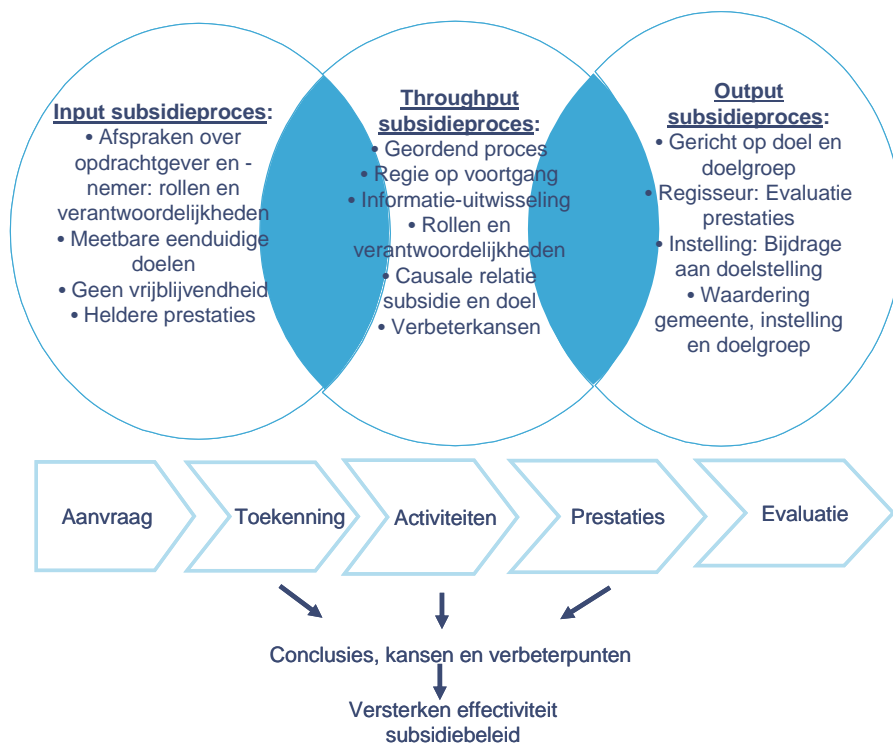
Input subsidieproces:
• Afspraken over opdrachtgever en -nemer: rollen en verantwoordelijkheden
• Meetbare eenduidige doelen
• Geen vrijblijvendheid
• Heldere prestaties

Throughput subsidieproces:
• Geordend proces
• Regie op voortgang
• Informatie-uitwisseling
• Rollen en verantwoordelijkheden
• Causale relatie subsidie en doel
• Verbeterkansen

Output subsidieproces:
• Gericht op doel en doelgroep
• Regisseur: Evaluatie prestaties
• Instelling: Bijdrage aan doelstelling
• Waardering gemeente, instelling en doelgroep

Aanvraag
Toekenning
Activiteiten
Prestaties
Evaluatie

Conclusies, kansen en verbeterpunten

Versterken effectiviteit subsidiebeleid